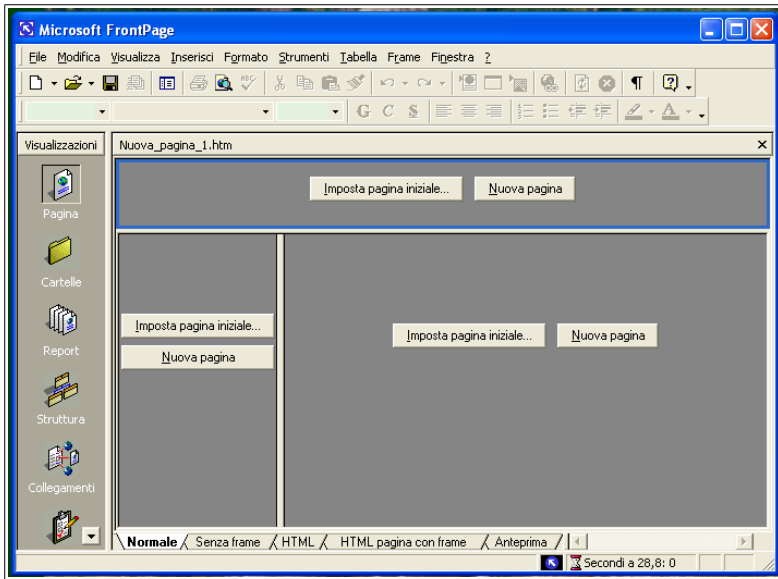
Microsoft FrontPage

File Modifica Visualizza Inserisci Formato Strumenti Tabella Frame Finestra ?

G C S

Visualizzazioni

Nuova_pagina_1.htm

Imposta pagina iniziale... Nuova pagina

Pagina

Cartelle

Report

Struttura

Collegamenti

Imposta pagina iniziale...

Nuova pagina

Imposta pagina iniziale... Nuova pagina

Normale Senza frame HTML HTML pagina con frame Anteprima

Secondi a 28,8: 0